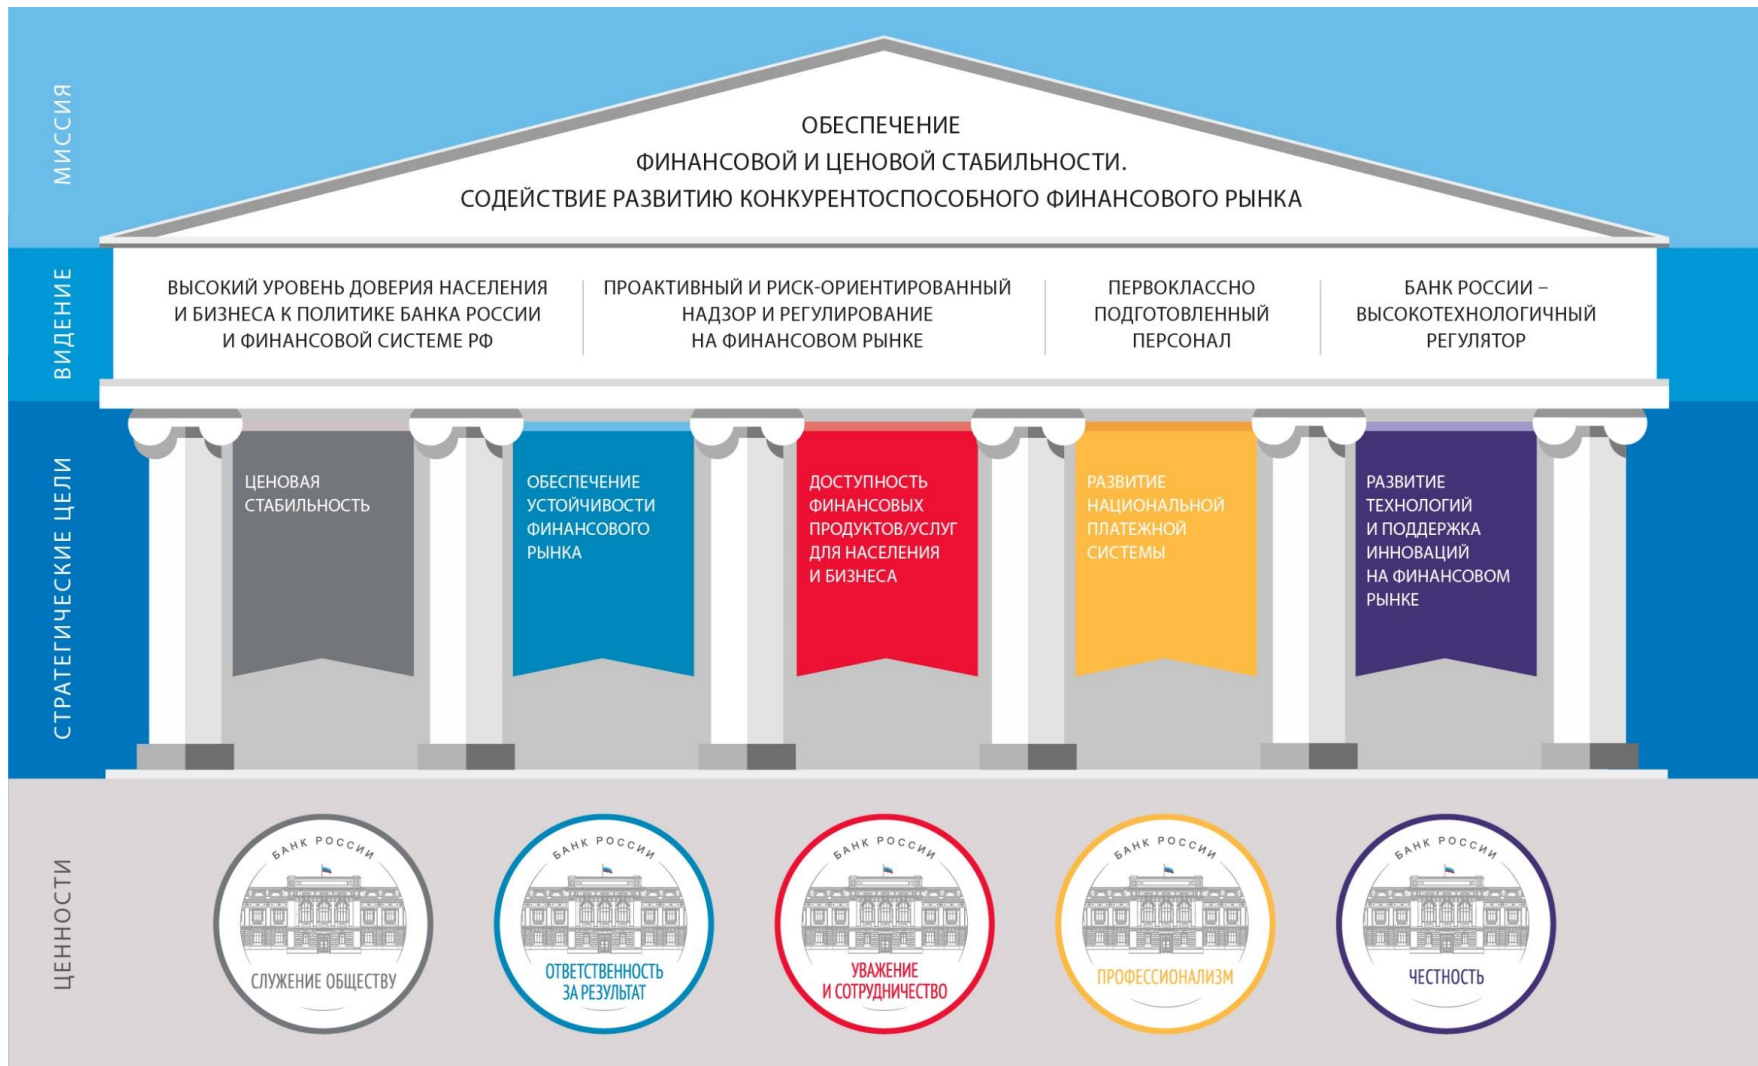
МИССИЯ

ОБЕСПЕЧЕНИЕ ФИНАНСОВОЙ И ЦЕНОВОЙ СТАБИЛЬНОСТИ. СОДЕЙСТВИЕ РАЗВИТИЮ КОНКУРЕНТОСПОСОБНОГО ФИНАНСОВОГО РЫНКА

ВИДЕНИЕ

ВЫСОКИЙ УРОВЕНЬ ДОВЕРИЯ НАСЕЛЕНИЯ И БИЗНЕСА К ПОЛИТИКЕ БАНКА РОССИИ И ФИНАНСОВОЙ СИСТЕМЕ РФ

ПРОАКТИВНЫЙ И РИСК-ОРИЕНТИРОВАННЫЙ НАДЗОР И РЕГУЛИРОВАНИЕ НА ФИНАНСОВОМ РЫНКЕ

ПЕРВОКЛАССНО ПОДГОТОВЛЕННЫЙ ПЕРСОНАЛ

БАНК РОССИИ – ВЫСОКОТЕХНОЛОГИЧНЫЙ РЕГУЛЯТОР

СТРАТЕГИЧЕСКИЕ ЦЕЛИ

ЦЕНОВАЯ СТАБИЛЬНОСТЬ

ОБЕСПЕЧЕНИЕ УСТОЙЧИВОСТИ ФИНАНСОВОГО РЫНКА

ДОСТУПНОСТЬ ФИНАНСОВЫХ ПРОДУКТОВ/УСЛУГ ДЛЯ НАСЕЛЕНИЯ И БИЗНЕСА

РАЗВИТИЕ НАЦИОНАЛЬНОЙ ПЛАТЕЖНОЙ СИСТЕМЫ

РАЗВИТИЕ ТЕХНОЛОГИЙ И ПОДДЕРЖКА ИННОВАЦИЙ НА ФИНАНСОВОМ РЫНКЕ

ЦЕННОСТИ

БАНК РОССИИ
СЛУЖЕНИЕ ОБЩЕСТВУ

БАНК РОССИИ
ОТВЕТСТВЕННОСТЬ ЗА РЕЗУЛЬТАТ

БАНК РОССИИ
УВАЖЕНИЕ И СОТРУДНИЧЕСТВО

БАНК РОССИИ
ПРОФЕССИОНАЛИЗМ

БАНК РОССИИ
ЧЕСТНОСТЬ